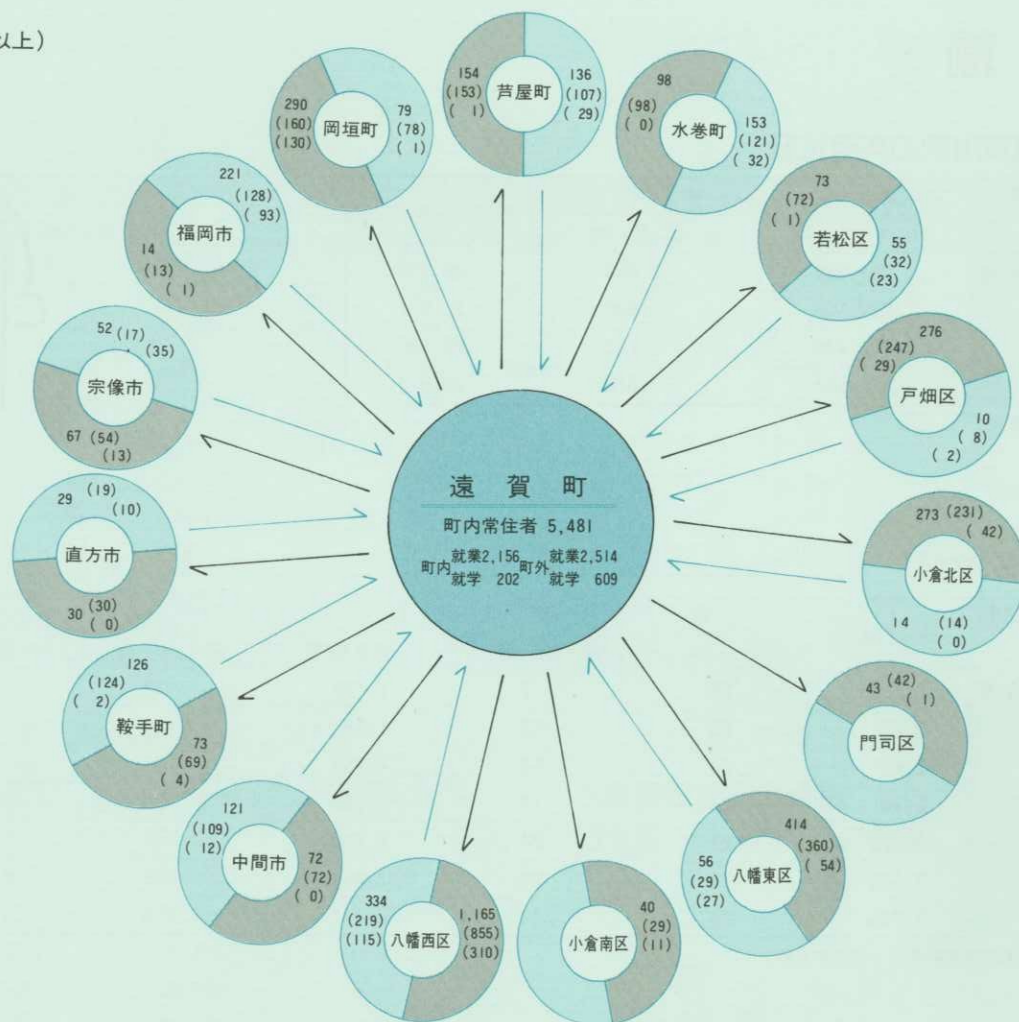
以上)

154
(153)
( 1)
芦屋町
136
(107)
( 29)

290
(160)
(130)
岡垣町
79
(78)
( 1)

98
(98)
( 0)
水巻町
153
(121)
( 32)

221
(128)
( 93)
福岡市
14
(13)
( 1)

73
(72)
( 1)
若松区
55
(32)
(23)

52 (17)
(35)
宗像市
67 (54)
(13)

276
(247)
( 29)
戸畑区
10
( 8)
( 2)

遠 賀 町
町内常住者 5,481
町内 就業2,156 就学 202 町外 就業2,514 就学 609

29 (19)
(10)
直方市
30 (30)
( 0)

273 (231)
( 42)
小倉北区
14 (14)
( 0)

126
(124)
( 2)
鞍手町
73
(69)
( 4)

43 (42)
( 1)
門司区

121
(109)
( 12)
中間市
72
(72)
( 0)

334
(219)
(115)
八幡西区
1,165
(855)
(310)

小倉南区
40
(29)
(11)

56
(29)
(27)
八幡東区
414
(360)
( 54)